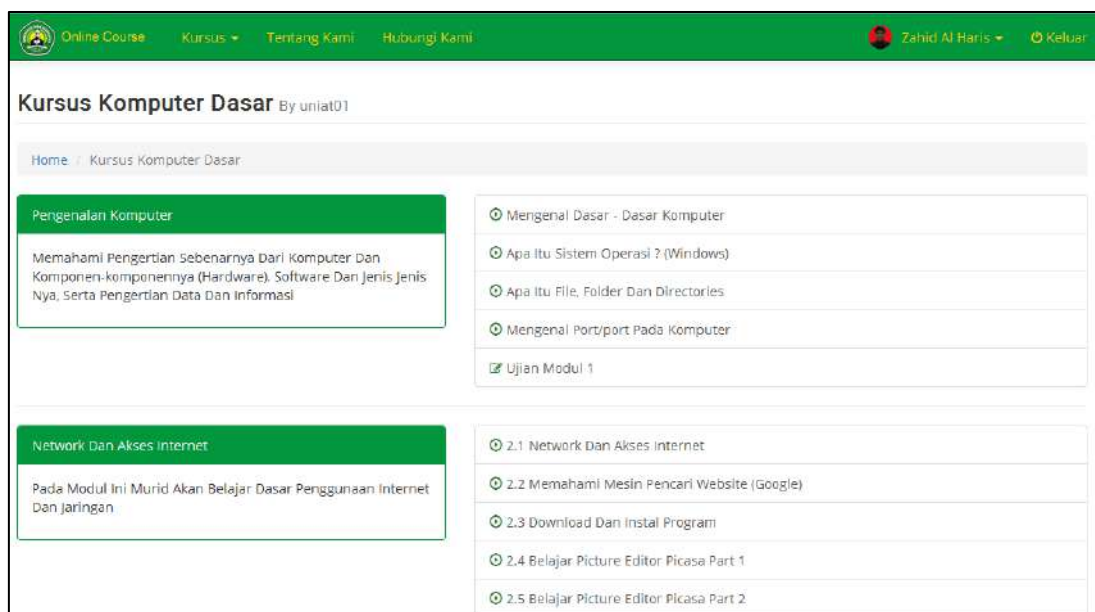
Online Course Kursus ▾ Tentang Kami Hubungi Kami

Zahid Al Haris ▾ Keluar

Kursus Komputer Dasar By uniat01

Home / Kursus Komputer Dasar

Pengenalan Komputer

Memahami Pengertian Sebenarnya Dari Komputer Dan Komponen-komponennya (Hardware). Software Dan Jenis Jenis Nya, Serta Pengertian Data Dan Informasi

Mengenal Dasar - Dasar Komputer

Apa Itu Sistem Operasi ? (Windows)

Apa Itu File, Folder Dan Directories

Mengenal Port/port Pada Komputer

Ujian Modul 1

Network Dan Akses Internet

Pada Modul Ini Murid Akan Belajar Dasar Penggunaan Internet Dan Jaringan

2.1 Network Dan Akses Internet

2.2 Memahami Mesin Pencari Website (Google)

2.3 Download Dan Instal Program

2.4 Belajar Picture Editor Picasa Part 1

2.5 Belajar Picture Editor Picasa Part 2